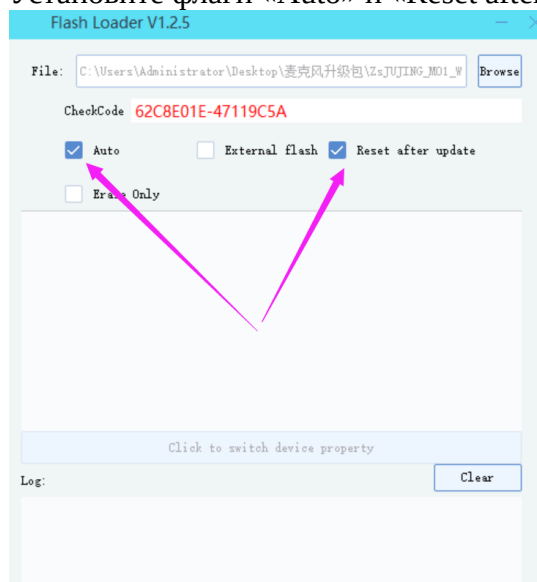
Установите флаги «Auto» и «Reset after

Flash Loader V1.2.5

File: C:\Users\Administrator\Desktop\麦克风升级包\ZsJUJING_M01_W Browse

CheckCode 62C8E01E-47119C5A

Auto External flash Reset after update

Erase Only

Click to switch device property

Log: Clear